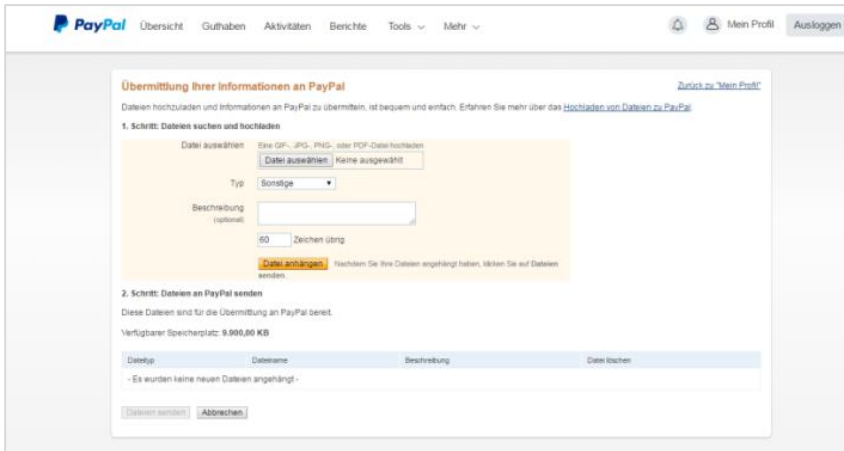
PayPal Übersicht Guthaben Aktivitäten Berichte Tools Mehr Mein Profil Ausloggen

Übermittlung Ihrer Informationen an PayPal

Zurück zu "Mein Profil"

Dateien hochzuladen und Informationen an PayPal zu übermitteln, ist bequem und einfach. Erfahren Sie mehr über das Hochladen von Dateien zu PayPal.

1. Schritt: Dateien suchen und hochladen

Datei auswählen Eine GIF-, JPG-, PNG- oder PDF-Datei hochladen.

Datei auswählen Keine ausgewählt

Typ Sonstige

Beschreibung (optional)

60 Zeichen übrig

Datei anhängen Nachdem Sie Ihre Dateien angehängt haben, klicken Sie auf Dateien senden.

2. Schritt: Dateien an PayPal senden

Diese Dateien sind für die Übermittlung an PayPal bereit.

Verfügbarer Speicherplatz: 9.900,00 KB

| Dateityp | Dateiname | Beschreibung | Datei löschen |
|---|---|---|---|
| - Es wurden keine neuen Dateien angehängt - | | | |

Dateien senden Abbrechen